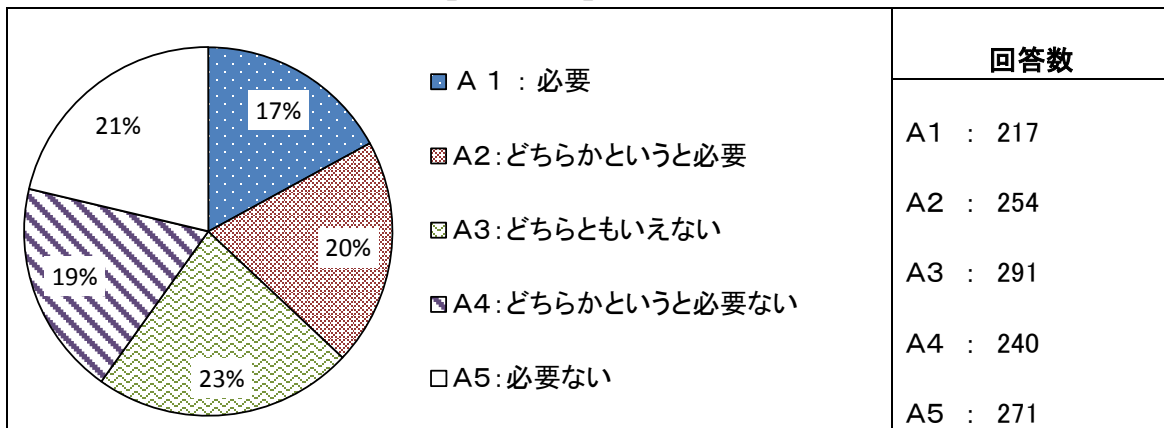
17%

20%

23%

19%

21%

Ａ１：必要

A2:どちらかというと必要

A3:どちらともいえない

A4:どちらかというと必要ない

A5:必要ない

| 回答数 |
|---|
| A1 ： 217 |
| A2 ： 254 |
| A3 ： 291 |
| A4 ： 240 |
| A5 ： 271 |